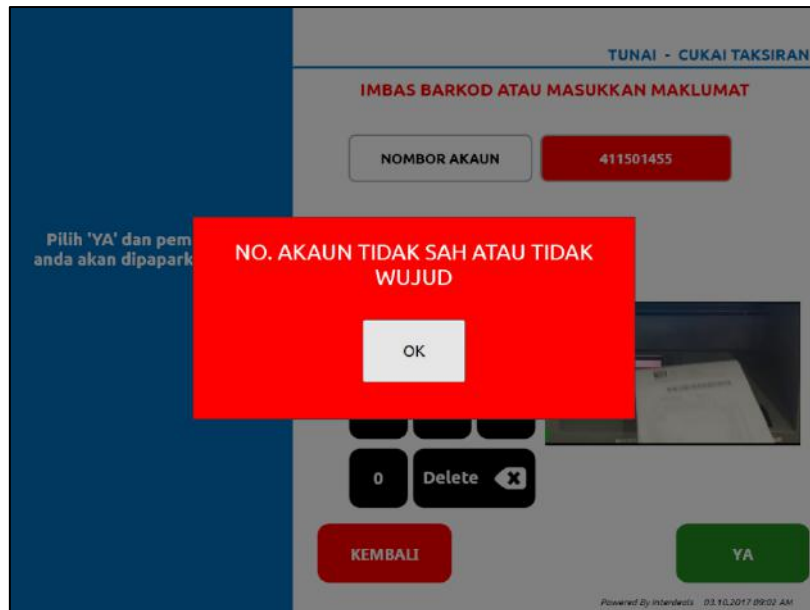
TUNAI - CUKAI TAKSIRAN

IMBAS BARKOD ATAU MASUKKAN MAKLUMAT

NOMBOR AKAUN

411501455

Pilih 'YA' dan pem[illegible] anda akan dipapark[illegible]

NO. AKAUN TIDAK SAH ATAU TIDAK WUJUD

OK

0

Delete

KEMBALI

YA

Powered By Interdeals 03.10.2017 09:02 AM